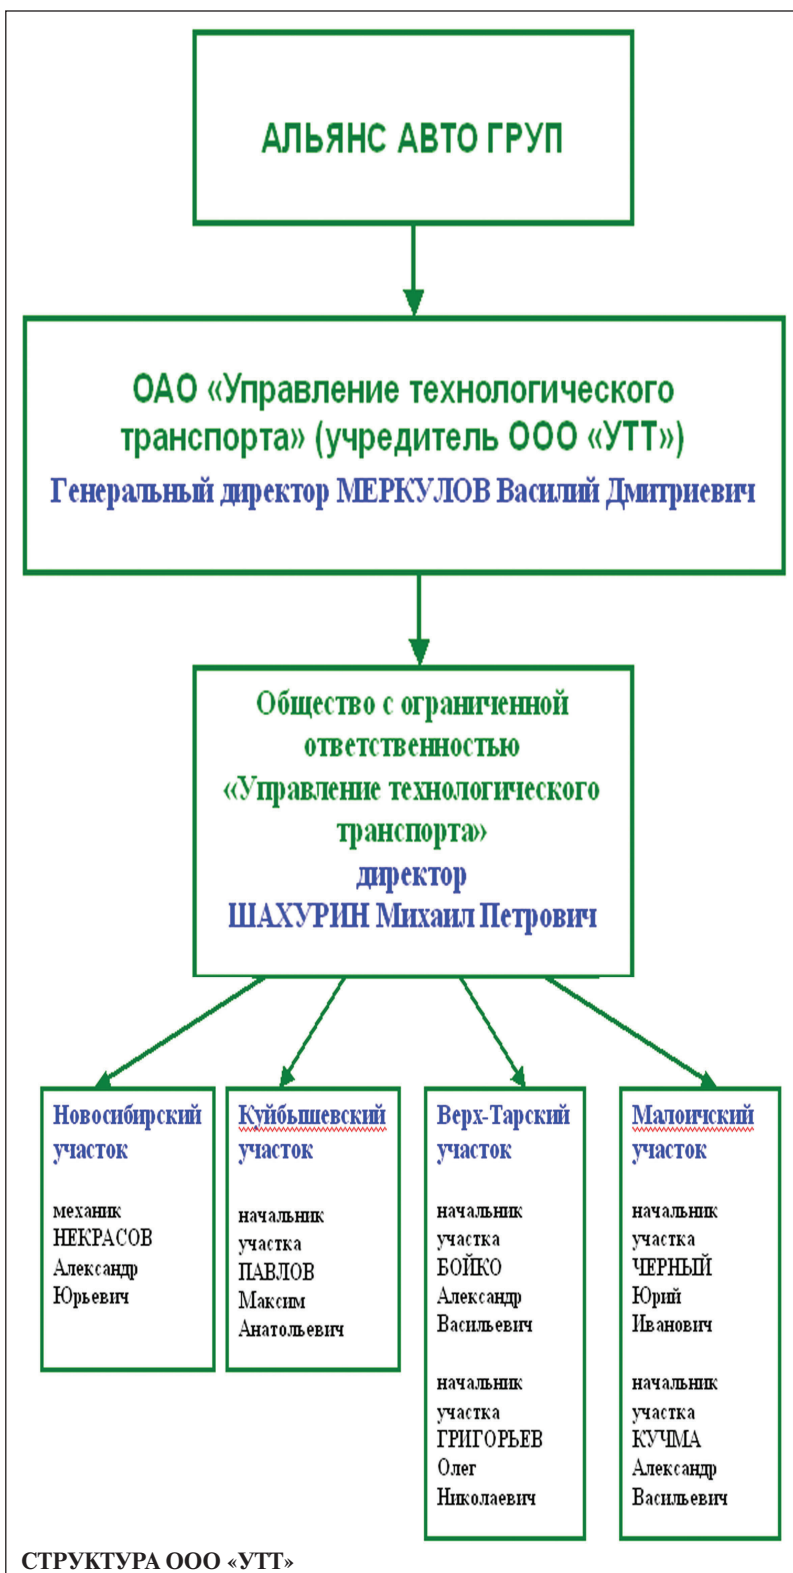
АЛЬЯНС АВТО ГРУП

ОАО «Управление технологического транспорта» (учредитель ООО «УТТ»)
Генеральный директор МЕРКУЛОВ Василий Дмитриевич

Общество с ограниченной ответственностью «Управление технологического транспорта»
директор
ШАХУРИН Михаил Петрович

Новосибирский участок

механик
НЕКРАСОВ
Александр
Юрьевич

Куйбышевский участок

начальник участка
ПАВЛОВ
Максим
Анатольевич

Верх-Тарский участок

начальник участка
БОЙКО
Александр
Васильевич

начальник участка
ГРИГОРЬЕВ
Олег
Николаевич

Малоичский участок

начальник участка
ЧЕРНЫЙ
Юрий
Иванович

начальник участка
КУЧМА
Александр
Васильевич

СТРУКТУРА ООО «УТТ»